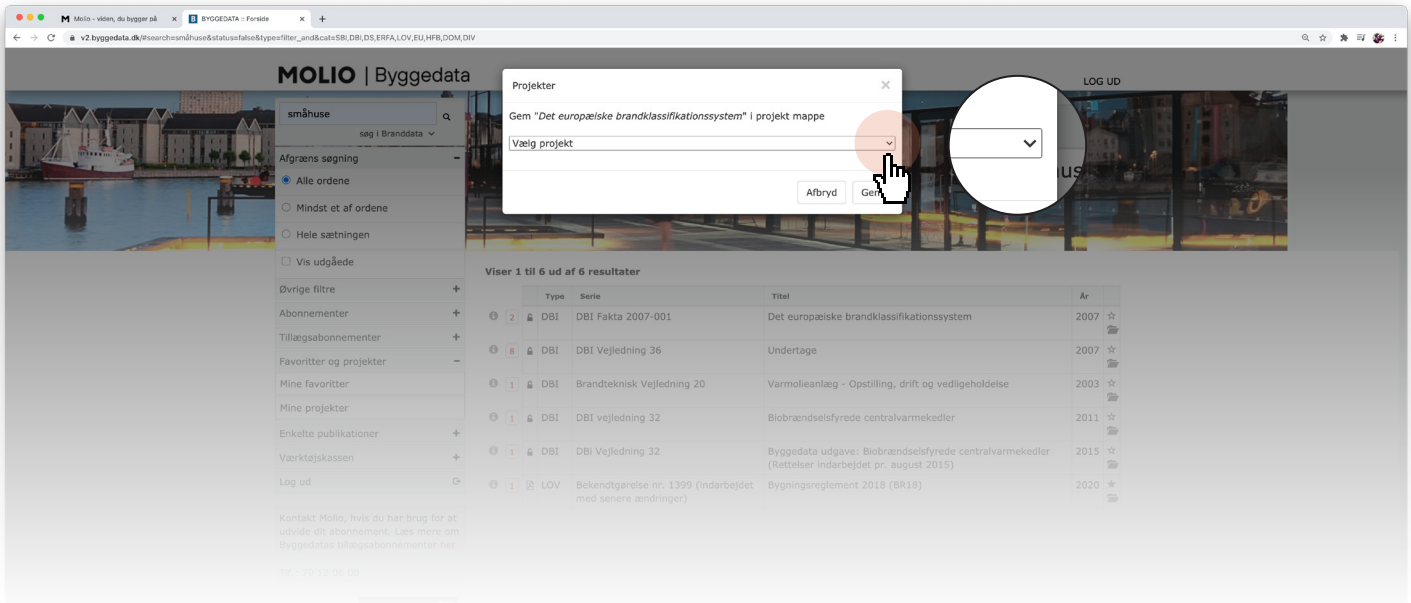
Molio - viden, du bygger på
BYGGEDATA :: Forside
v2.byggedata.dk/#search=småhuse&status=false&type=filter_and&cat=SBI,DBI,DS,ERFA,LOV,EU,HFB,DOM,DIV

MOLIO | Byggedata
LOG UD

småhuse
søg i Branddata

Afgræns søgning
Alle ordene
Mindst et af ordene
Hele sætningen
Vis udgåede
Øvrige filtre
Abonnementer
Tillægsabonnementer
Favoritter og projekter
Mine favoritter
Mine projekter
Enkelte publikationer
Værktøjskassen
Log ud

Kontakt Molio, hvis du har brug for at udvide dit abonnement. Læs mere om Byggedatas tillægsabonnementer her

Projekter
Gem "Det europæiske brandklassifikationssystem" i projekt mappe
Vælg projekt
Afbryd
Gem

Viser 1 til 6 ud af 6 resultater

| | Type | Serie | Titel | År |
|---|---|---|---|---|
| 2 | DBI | DBI Fakta 2007-001 | Det europæiske brandklassifikationssystem | 2007 |
| 8 | DBI | DBI Vejledning 36 | Undertage | 2007 |
| 1 | DBI | Brandteknisk Vejledning 20 | Varmolieanlæg - Opstilling, drift og vedligeholdelse | 2003 |
| 1 | DBI | DBI vejledning 32 | Biobrændselsfyrede centralvarmekedler | 2011 |
| 1 | DBI | DBI Vejledning 32 | Byggedata udgave: Biobrændselsfyrede centralvarmekedler (Rettelser indarbejdet pr. august 2015) | 2015 |
| 1 | LOV | Bekendtgørelse nr. 1399 (indarbejdet med senere ændringer) | Bygningsreglement 2018 (BR18) | 2020 |